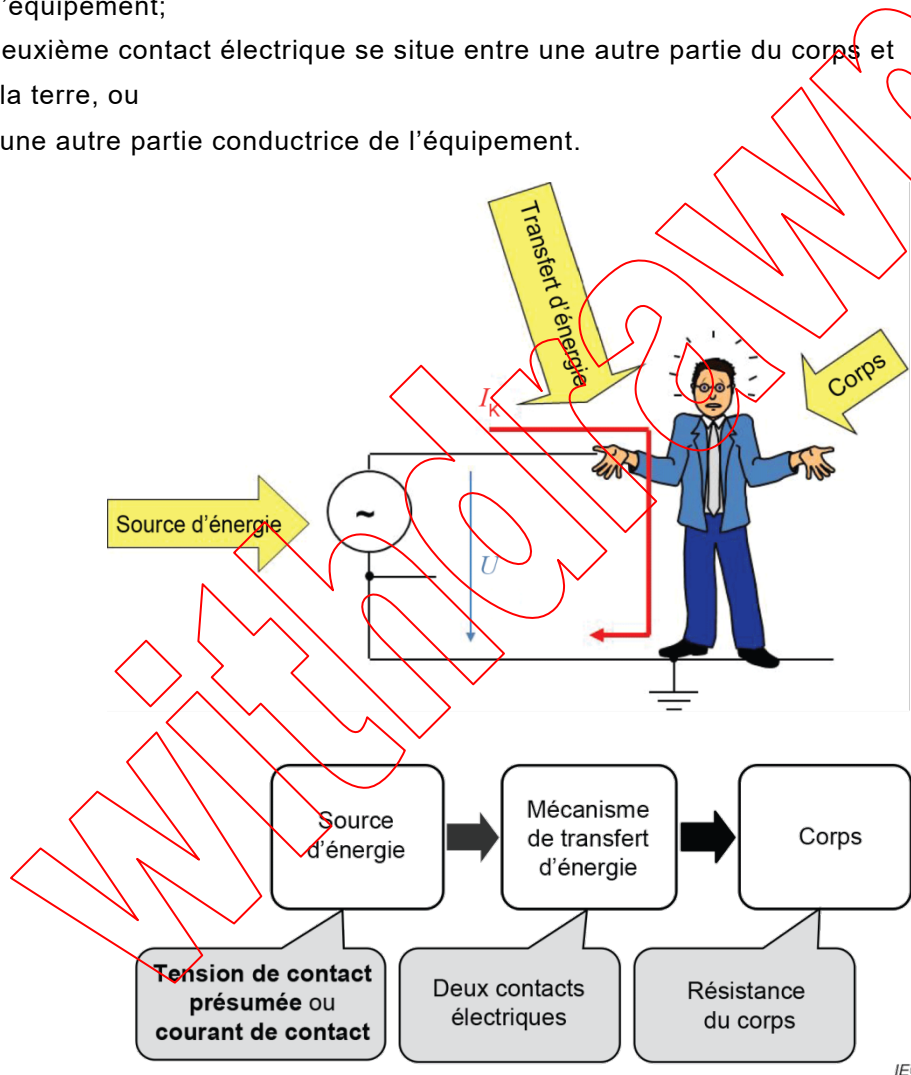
’équipement;

euxième contact électrique se situe entre une autre partie du corps et

la terre, ou

une autre partie conductrice de l’équipement.

Transfert d’énergie

Corps

$I_k$

Source d’énergie

~

$U$

Source d’énergie

Mécanisme de transfert d’énergie

Corps

**Tension de contact présumée** ou **courant de contact**

Deux contacts électriques

Résistance du corps

Withdrawn

IE